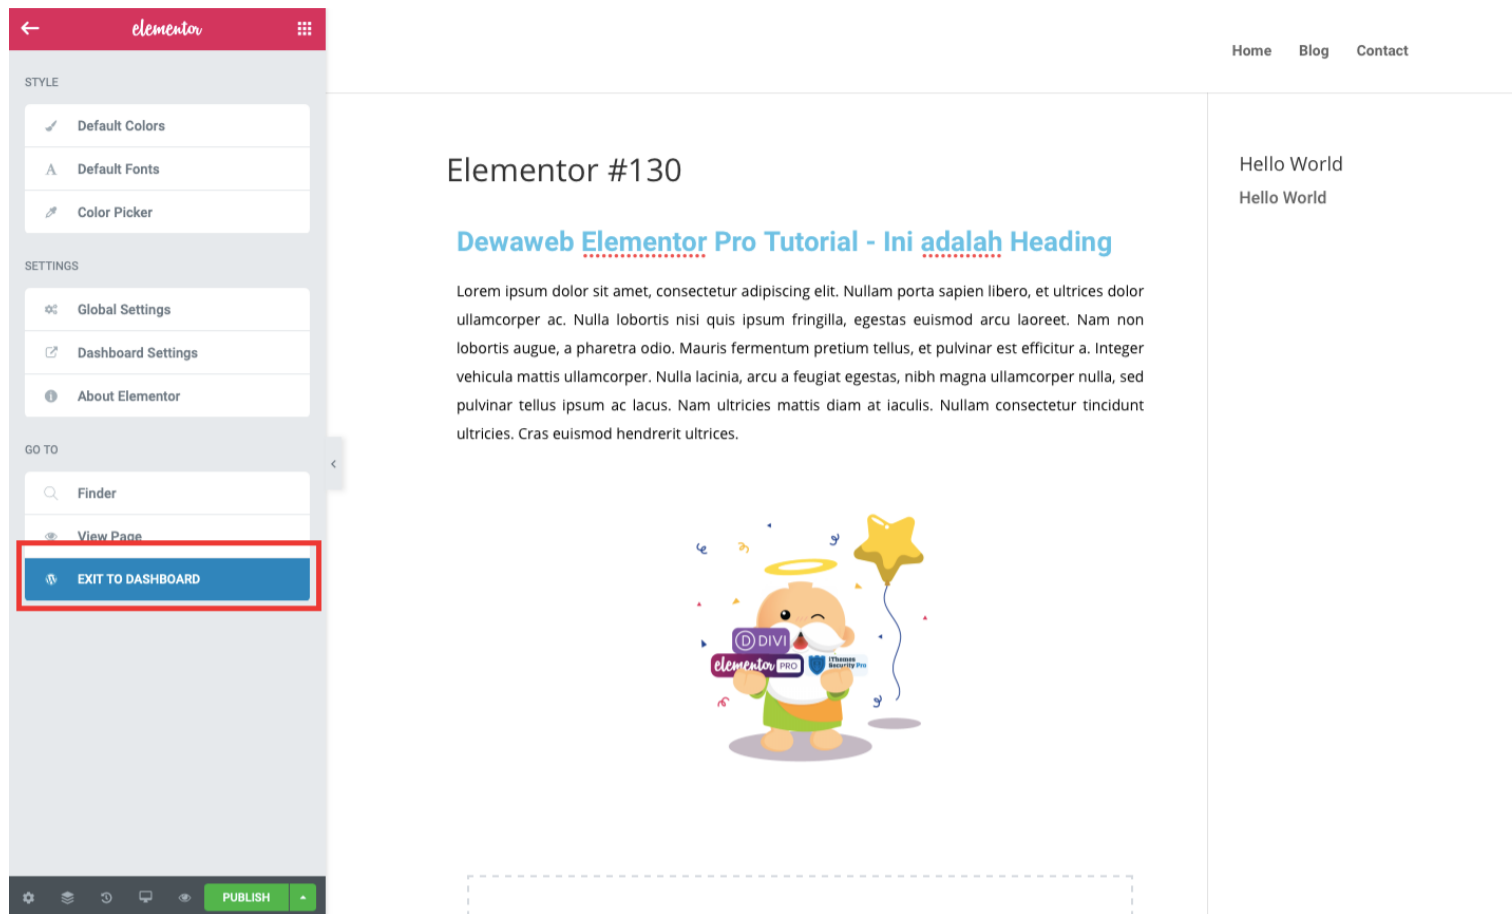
elementor

STYLE

Default Colors

Default Fonts

Color Picker

SETTINGS

Global Settings

Dashboard Settings

About Elementor

GO TO

Finder

View Page

EXIT TO DASHBOARD

PUBLISH

Home Blog Contact

Elementor #130

Dewaweb Elementor Pro Tutorial - Ini adalah Heading

Lorem ipsum dolor sit amet, consectetur adipiscing elit. Nullam porta sapien libero, et ultrices dolor ullamcorper ac. Nulla lobortis nisi quis ipsum fringilla, egestas euismod arcu laoreet. Nam non lobortis augue, a pharetra odio. Mauris fermentum pretium tellus, et pulvinar est efficitur a. Integer vehicula mattis ullamcorper. Nulla lacinia, arcu a feugiat egestas, nibh magna ullamcorper nulla, sed pulvinar tellus ipsum ac lacus. Nam ultricies mattis diam at iaculis. Nullam consectetur tincidunt ultricies. Cras euismod hendrerit ultrices.

DIVI

elementor PRO

iThemes Security Pro

Hello World

Hello World